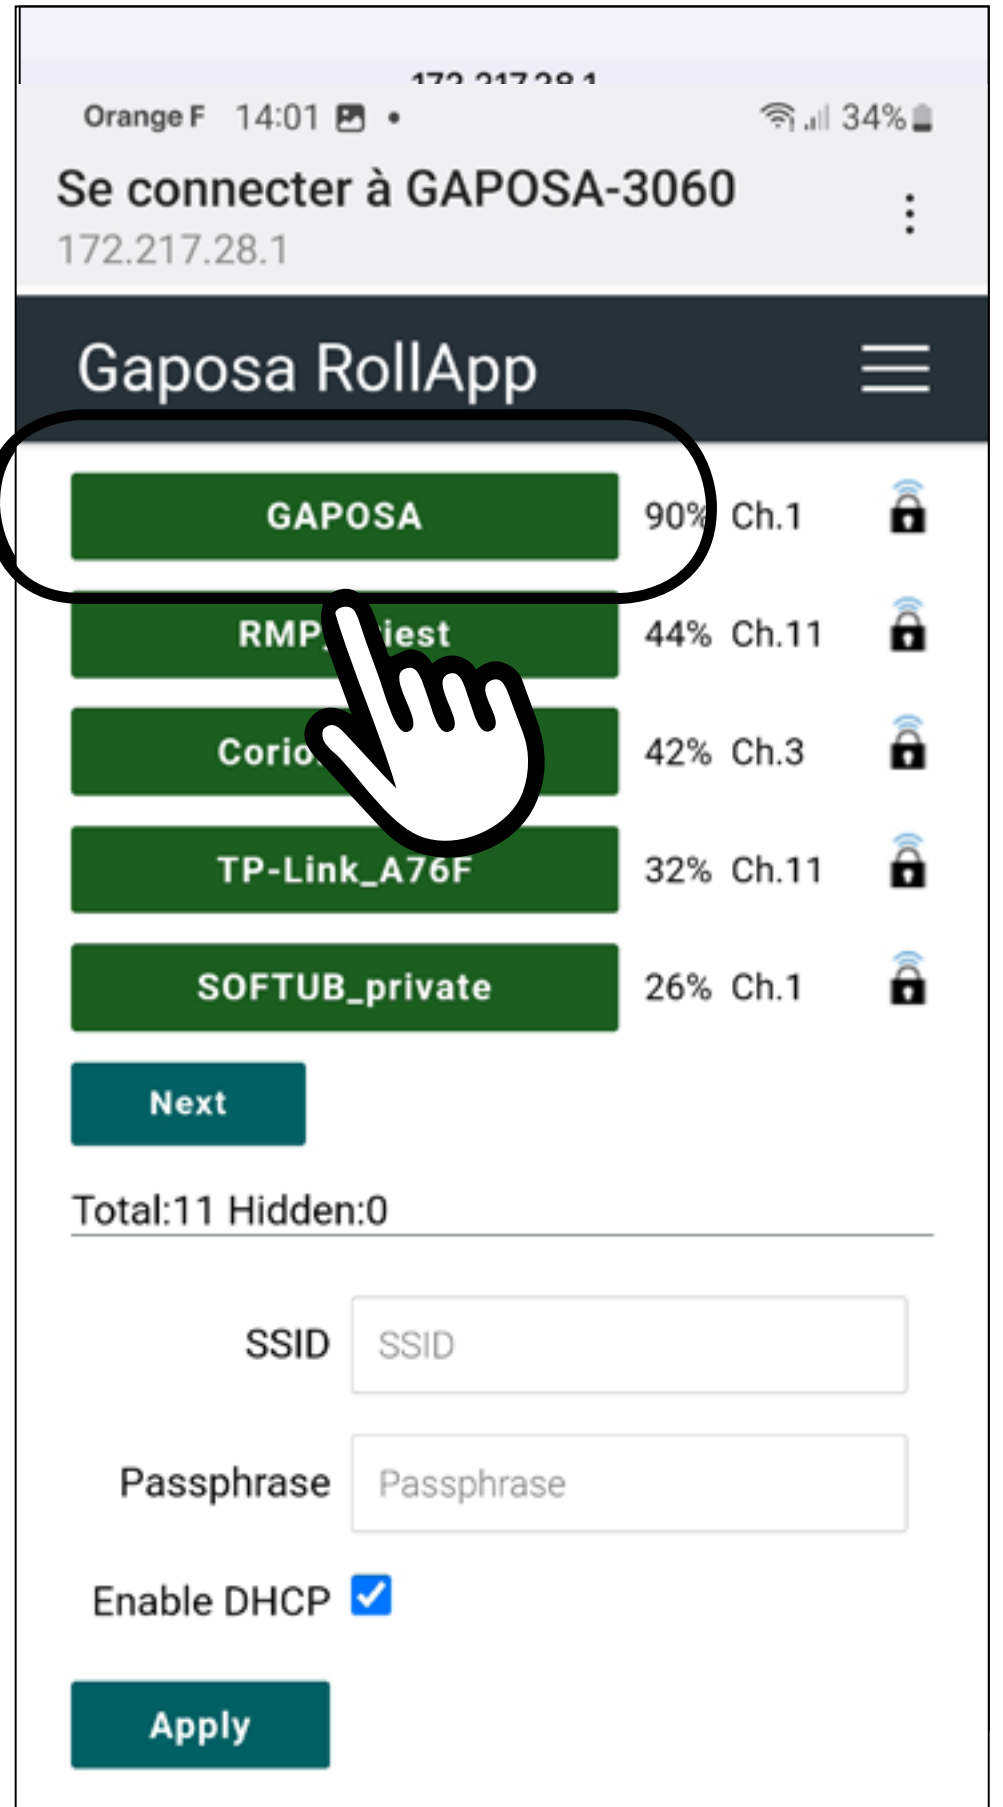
172.217.28.1

Orange F 14:01 • 34%

Se connecter à GAPOSA-3060
172.217.28.1

Gaposa RollApp

GAPOSA 90% Ch.1

RMP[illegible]iest 44% Ch.11

Corio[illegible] 42% Ch.3

TP-Link_A76F 32% Ch.11

SOFTUB_private 26% Ch.1

Next

Total:11 Hidden:0

SSID SSID

Passphrase Passphrase

Enable DHCP

Apply